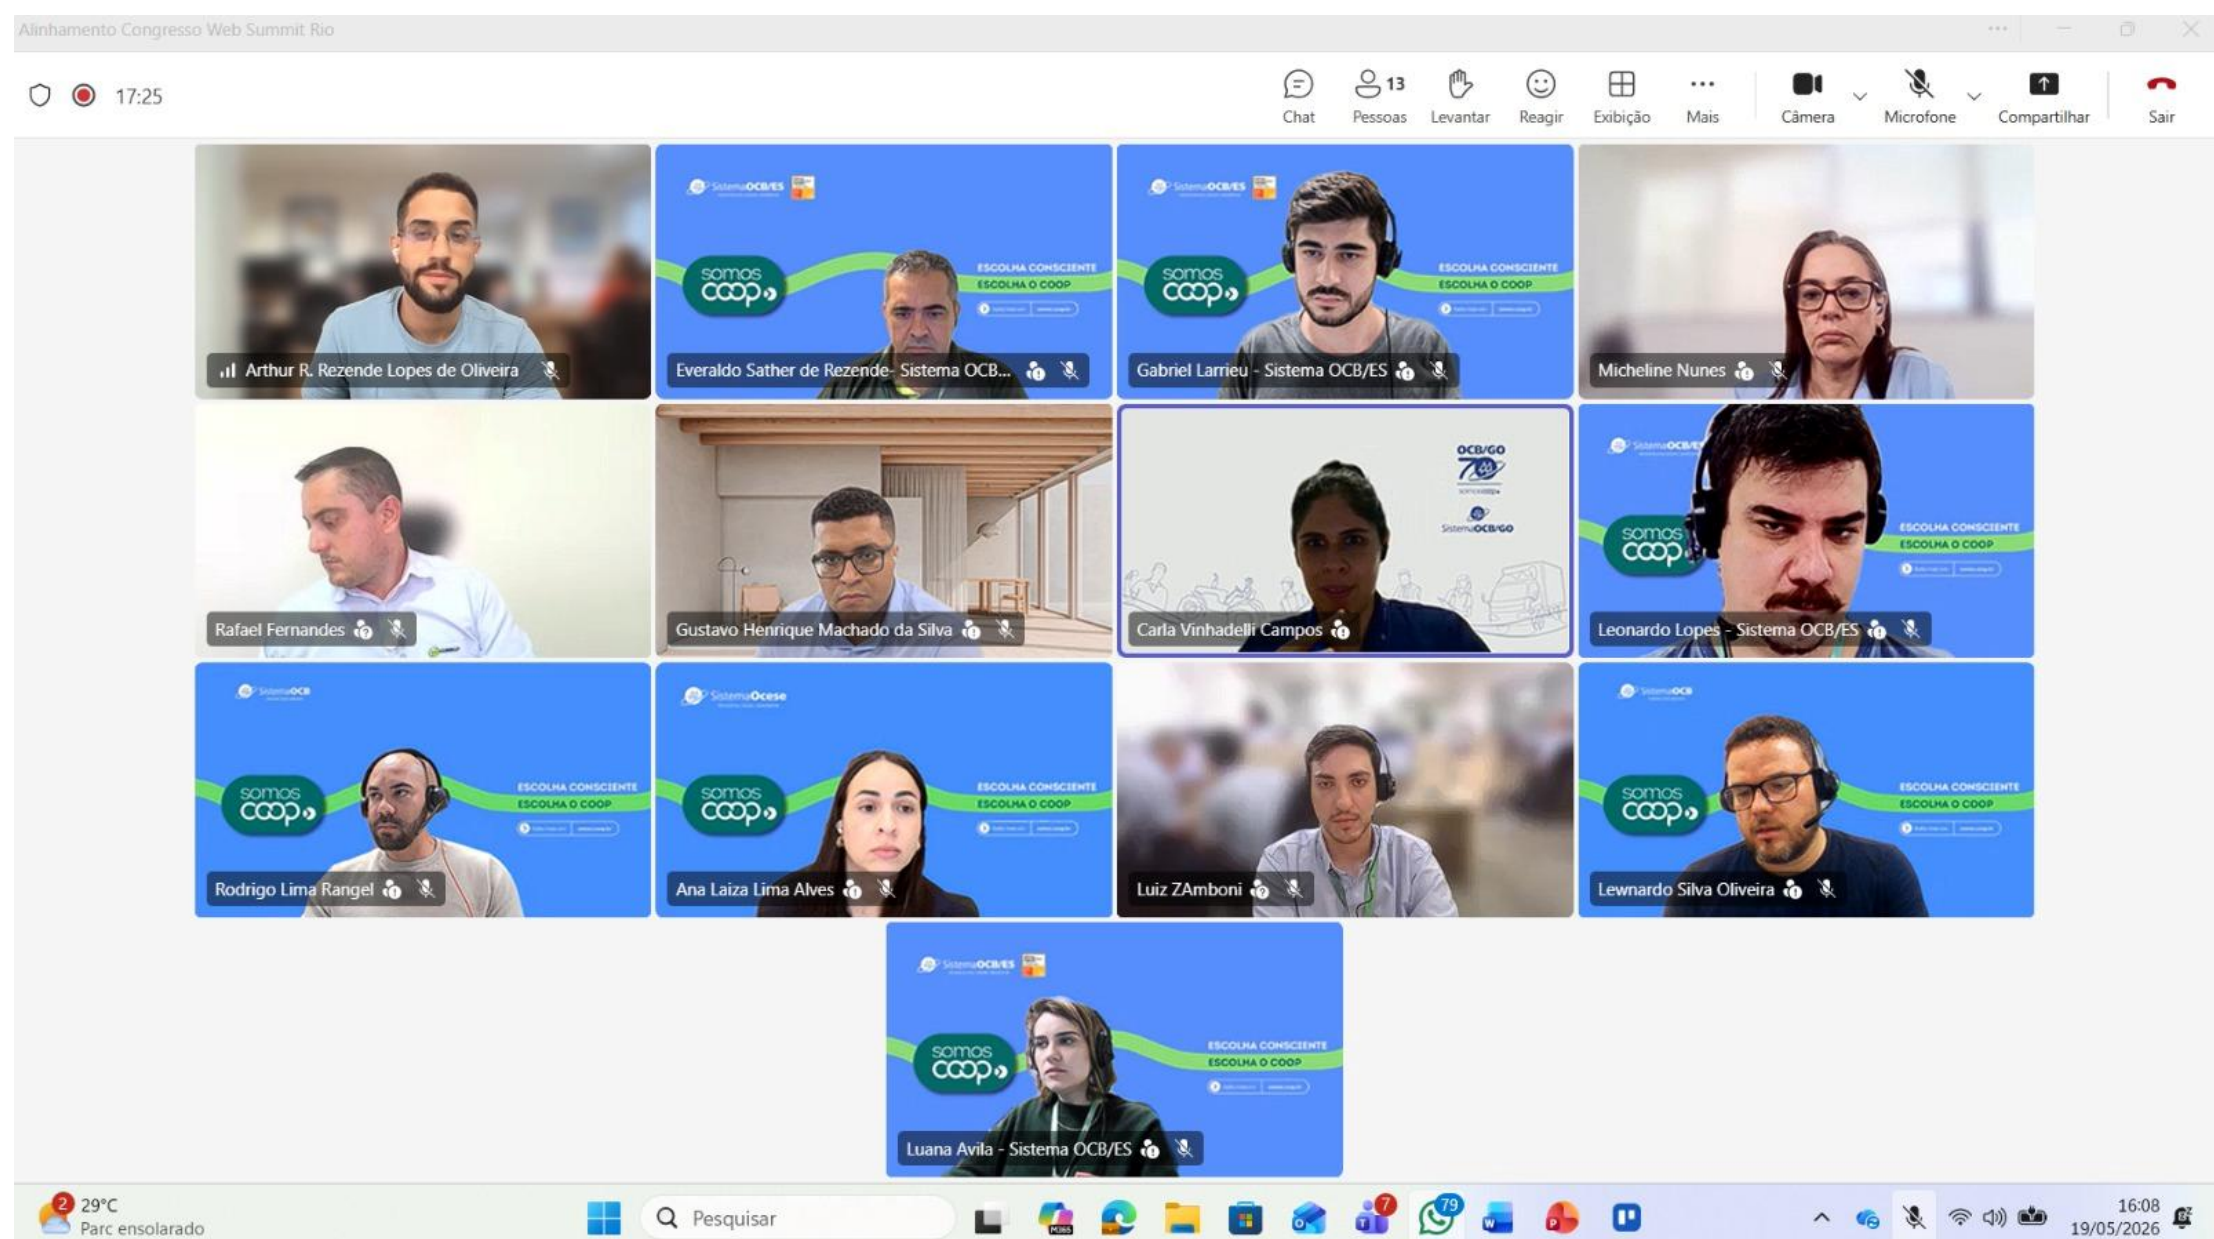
Alinhamento Congresso Web Summit Rio

17:25

Chat
13 Pessoas
Levantar
Reagir
Exibição
Mais
Câmera
Microfone
Compartilhar
Sair

Arthur R. Rezende Lopes de Oliveira

SistemaOCB/ES
somos coop
ESCOLHA CONSCIENTE
ESCOLHA O COOP
Everaldo Sather de Rezende- Sistema OCB...

SistemaOCB/ES
somos coop
ESCOLHA CONSCIENTE
ESCOLHA O COOP
Gabriel Larrieu - Sistema OCB/ES

Micheline Nunes

Rafael Fernandes

Gustavo Henrique Machado da Silva

OCB/GO
70
SistemaOCB/GO
Carla Vinhadelli Campos

SistemaOCB/ES
somos coop
ESCOLHA CONSCIENTE
ESCOLHA O COOP
Leonardo Lopes - Sistema OCB/ES

SistemaOCB
somos coop
ESCOLHA CONSCIENTE
ESCOLHA O COOP
Rodrigo Lima Rangel

SistemaOcese
somos coop
ESCOLHA CONSCIENTE
ESCOLHA O COOP
Ana Laiza Lima Alves

Luiz ZAmboni

SistemaOCB
somos coop
ESCOLHA CONSCIENTE
ESCOLHA O COOP
Lewnardo Silva Oliveira

SistemaOCB/ES
somos coop
ESCOLHA CONSCIENTE
ESCOLHA O COOP
Luana Avila - Sistema OCB/ES

2
29°C
Parc ensolarado
Pesquisar
7
79
16:08
19/05/2026